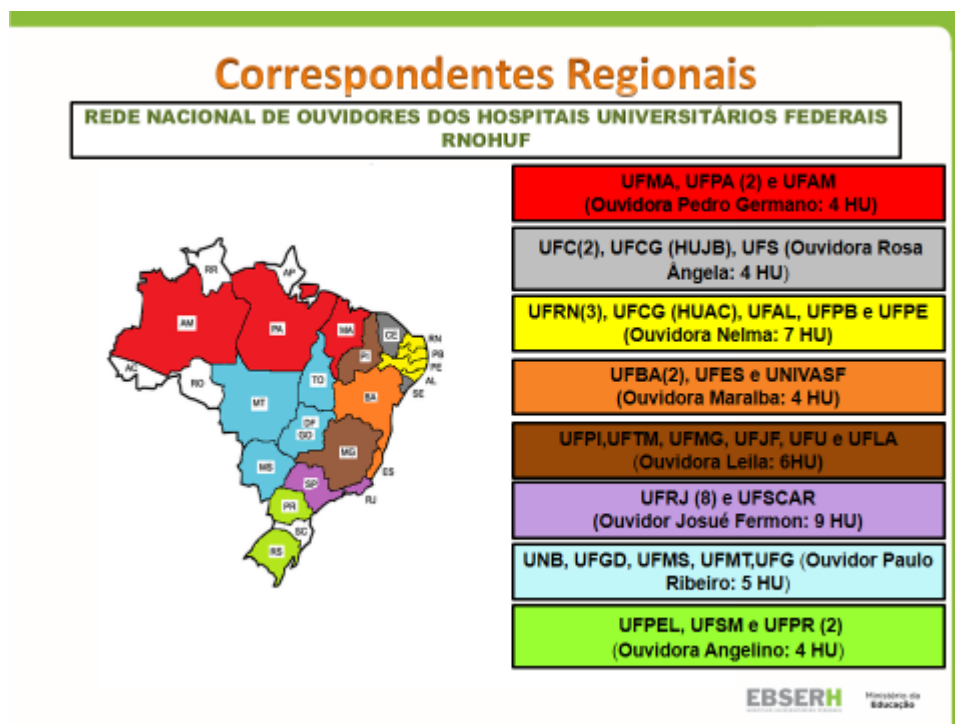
Correspondentes Regionais

REDE NACIONAL DE OUVIDORES DOS HOSPITAIS UNIVERSITÁRIOS FEDERAIS RNOHUF

RR
AP
AM
PA
MA
CE
RN
PB
PE
AL
SE
PI
AC
RO
TO
BA
MT
DF
GO
MG
MS
ES
SP
RJ
PR
SC
RS

UFMA, UFPA (2) e UFAM (Ouvidora Pedro Germano: 4 HU)

UFC(2), UFCG (HUJB), UFS (Ouvidora Rosa Ângela: 4 HU)

UFRN(3), UFCG (HUAC), UFAL, UFPB e UFPE (Ouvidora Nelma: 7 HU)

UFBA(2), UFES e UNIVASF (Ouvidora Maraiba: 4 HU)

UFPI,UFTM, UFMG, UFJF, UFU e UFLA (Ouvidora Leila: 6HU)

UFRJ (8) e UFSCAR (Ouvidor Josué Fermon: 9 HU)

UNB, UFGD, UFMS, UFMT,UFG (Ouvidor Paulo Ribeiro: 5 HU)

UFPEL, UFSM e UFPR (2) (Ouvidora Angelino: 4 HU)

EBSERH
Ministério da Educação